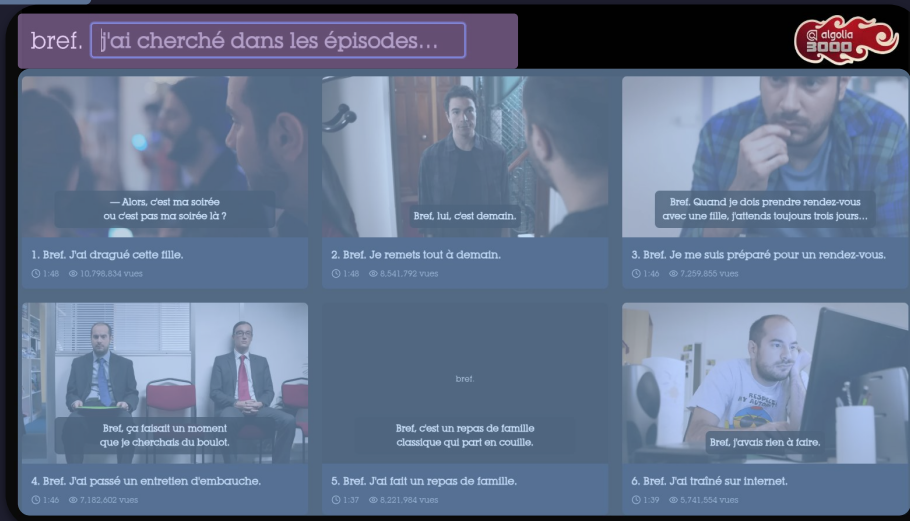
bref. j'ai cherché dans les épisodes...

algolia 3000

— Alors, c'est ma soirée ou c'est pas ma soirée là ?

1. Bref. J'ai dragué cette fille.

1:48 10,798,834 vues

Bref, lui, c'est demain.

2. Bref. Je remets tout à demain.

1:48 8,541,792 vues

Bref. Quand je dois prendre rendez-vous avec une fille, j'attends toujours trois jours...

3. Bref. Je me suis préparé pour un rendez-vous.

1:46 7,259,855 vues

Bref, ça faisait un moment que je cherchais du boulot.

4. Bref. J'ai passé un entretien d'embauche.

1:46 7,182,602 vues

bref

Bref, c'est un repas de famille classique qui part en couille.

5. Bref. J'ai fait un repas de famille.

1:37 8,221,984 vues

Bref, j'avais rien à faire.

6. Bref. J'ai traîné sur internet.

1:39 5,741,554 vues